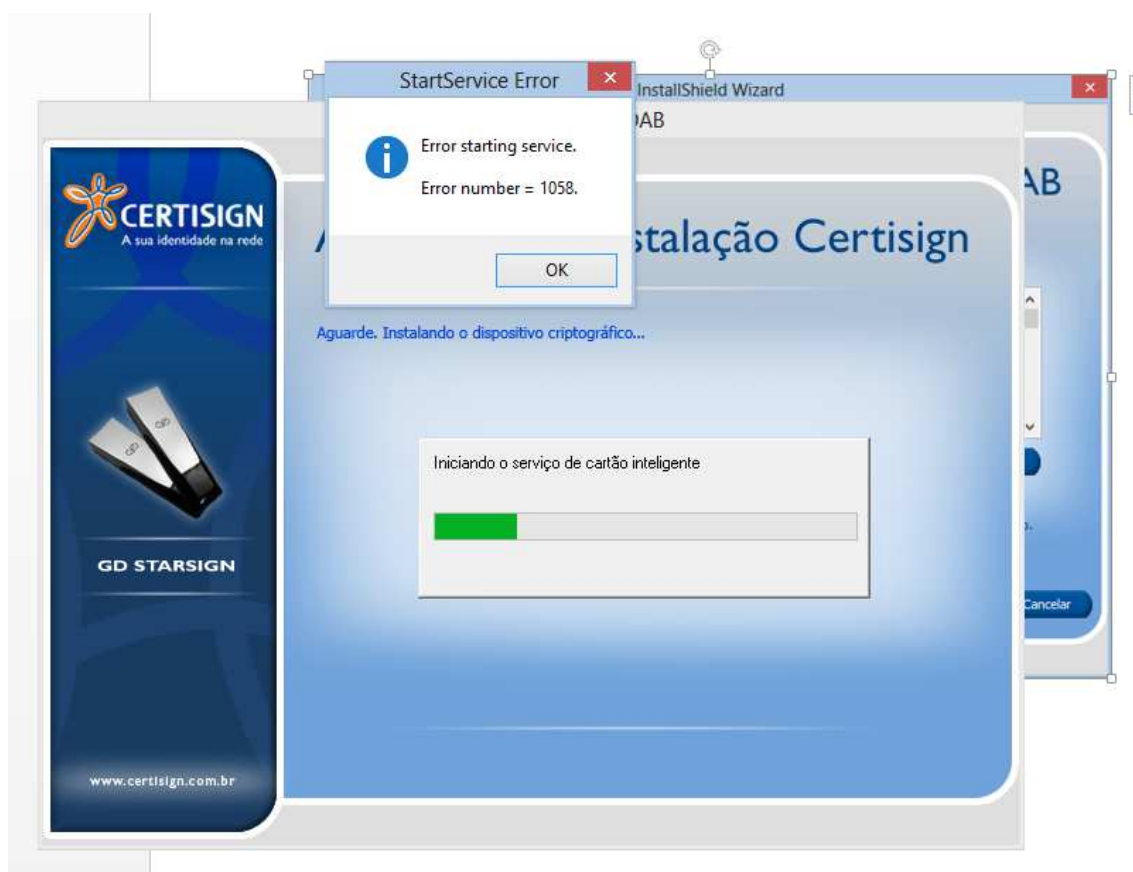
StartService Error

Error starting service.

Error number = 1058.

OK

InstallShield Wizard

AB

AB

A stalação Certisign

CERTISIGN
A sua identidade na rede

GD STARSIGN

www.certisign.com.br

Aguarde. Instalando o dispositivo criptográfico...

Iniciando o serviço de cartão inteligente

Cancelar